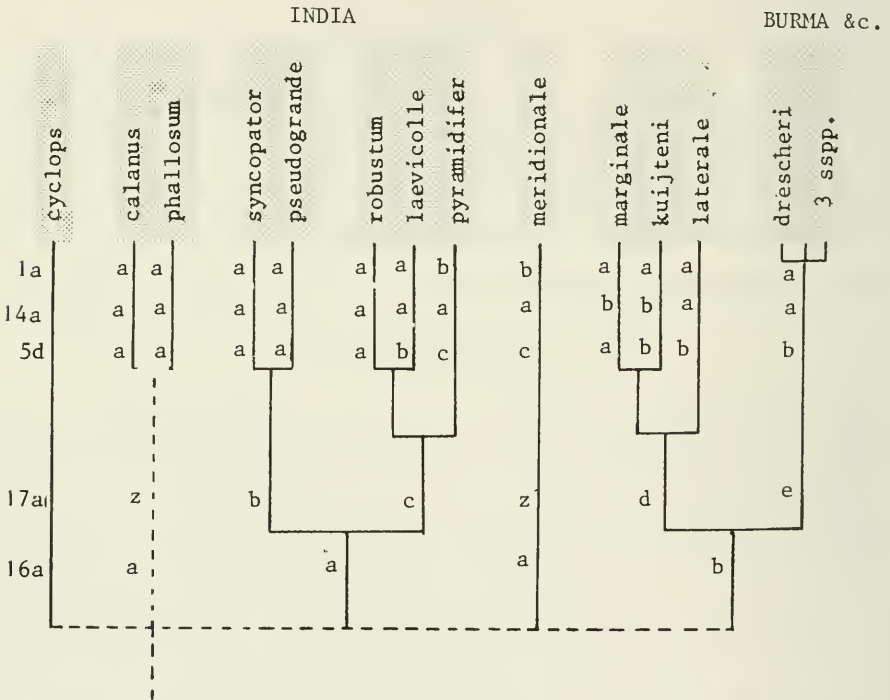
INDIA

BURMA &c.

cyclops
calanus
phallosum
syncopator
pseudogrande
robustum
laevicolle
pyramidifer
meridionale
marginale
kuijteni
laterale
drescheri
3 sspp.

1a a a a a a a b b a a a a
14a a a a a a a a a b b a a
5d a a a a a b c c a b b b

17a z b c z d e

16a a a a b